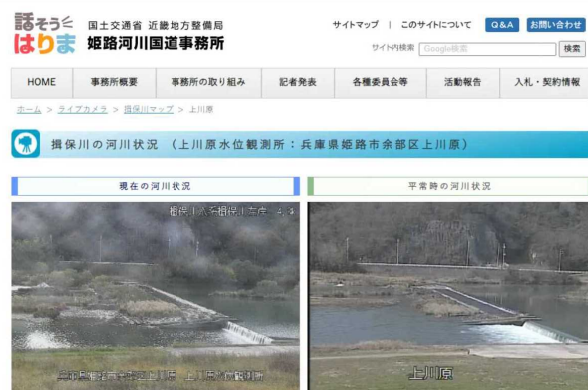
話そうはりま
国土交通省 近畿地方整備局
姫路河川国道事務所

サイトマップ | このサイトについて Q&A お問い合わせ
サイト内検索 Google検索 検索

HOME 事務所概要 事務所の取り組み 記者発表 各種委員会等 活動報告 入札・契約情報

ホーム > ライブカメラ > 揖保川マップ > 上川原

揖保川の河川状況 （上川原水位観測所：兵庫県姫路市余部区上川原）

現在の河川状況

平常時の河川状況

揖保川 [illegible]

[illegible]

上川原